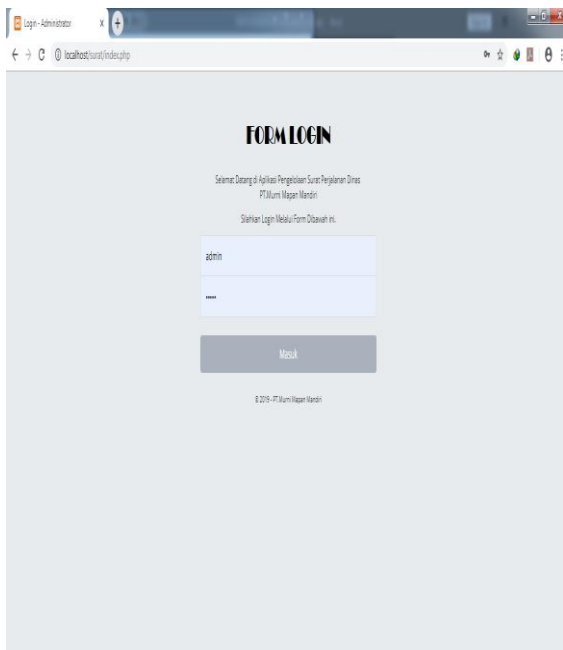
Login - Administrator

localhost/surat/index.php

FORM LOGIN

Selamat Datang di Aplikasi Pengelolaan Surat Perjalanan Dinas PT.Murni Mapan Mandiri

Silahkan Login Melalui Form Dibawah ini.

admin

•••••

Masuk

© 2019 - PT.Murni Mapan Mandiri